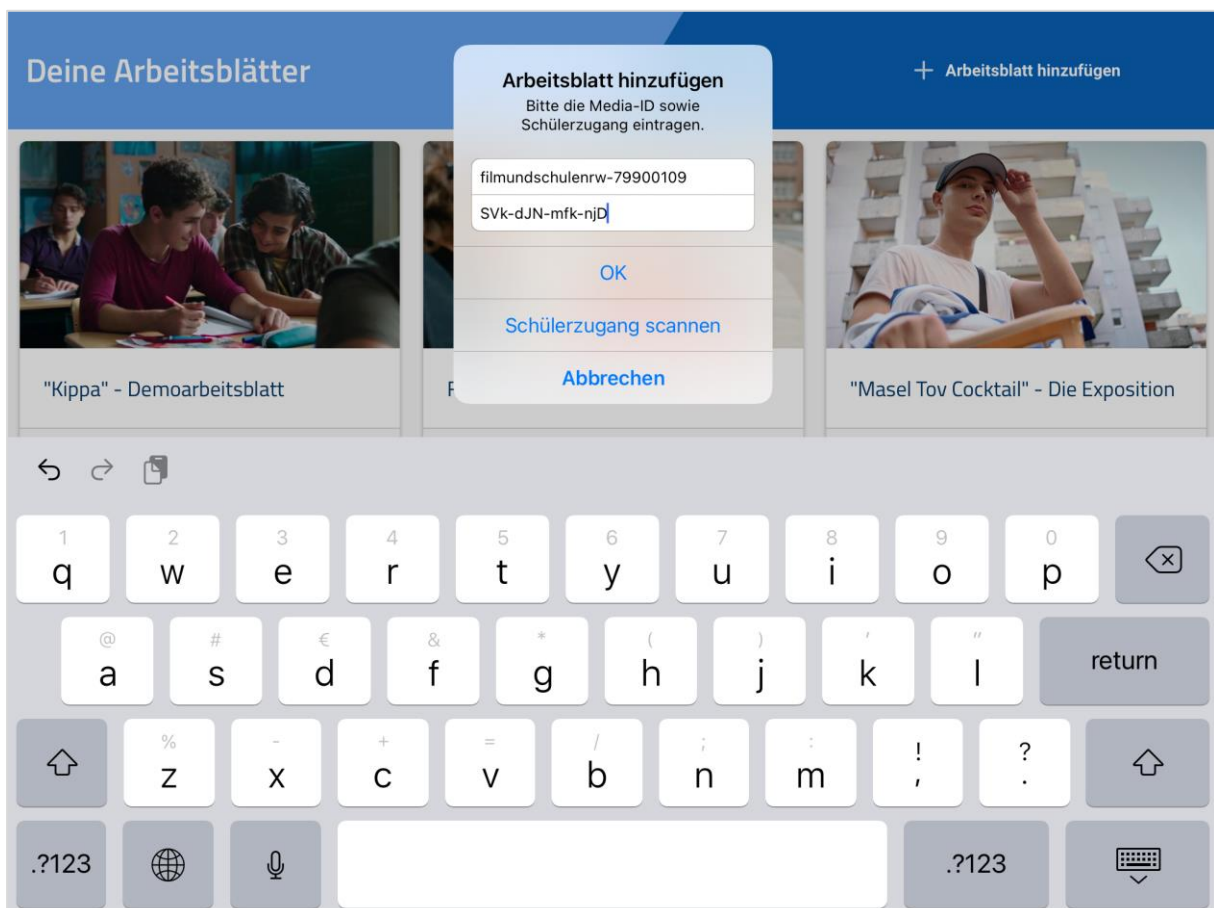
Deine Arbeitsblätter

+ Arbeitsblatt hinzufügen

Arbeitsblatt hinzufügen
Bitte die Media-ID sowie Schülerzugang eintragen.

filmundschulenrw-79900109

SVk-dJN-mfk-njD

OK

Schülerzugang scannen

Abbrechen

"Kippa" - Demoarbeitsblatt

F

"Masel Tov Cocktail" - Die Exposition

1 q 2 w 3 e 4 r 5 t 6 y 7 u 8 i 9 o 0 p

@ a # s € d & f * g ( h ) j ' k " l return

% z - x + c = v / b ; n : m ! , ? .

.?123 .?123